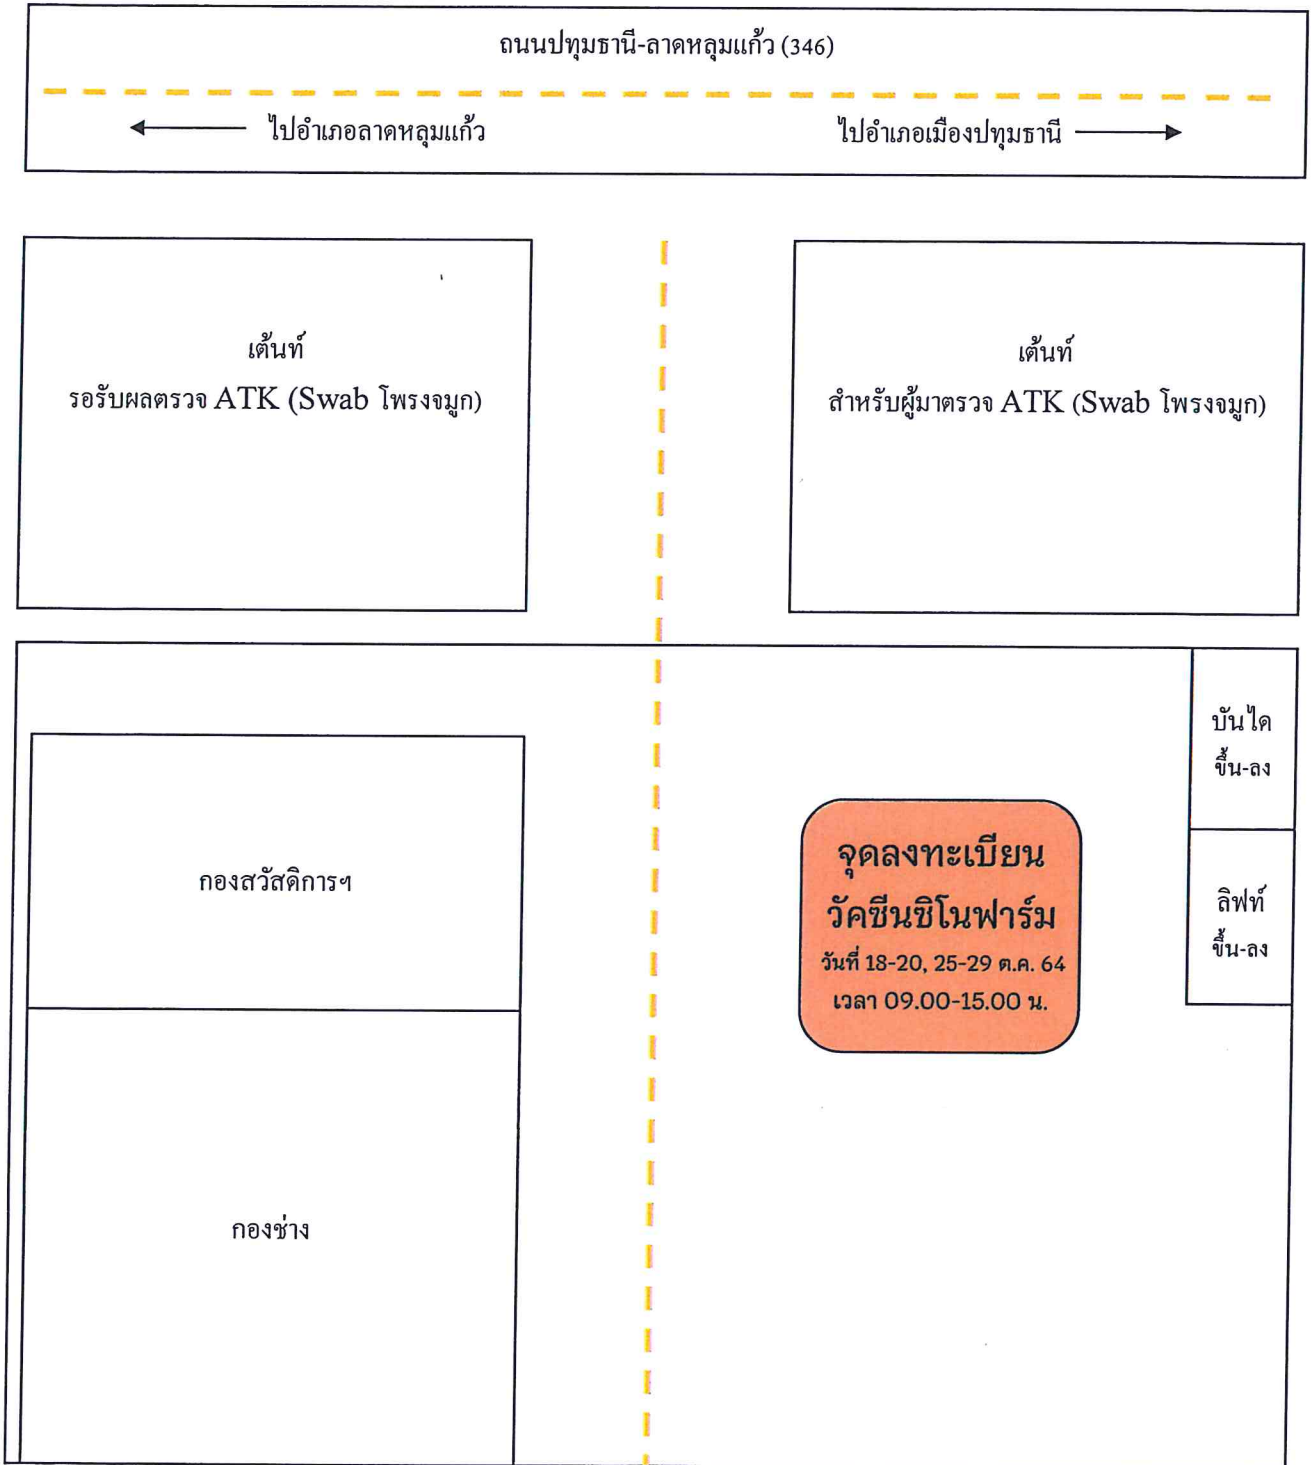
ถนนปทุมธานี-ลาดหลุมแก้ว (346)

ไปอำเภอลาดหลุมแก้ว

ไปอำเภอเมืองปทุมธานี

เต้นท์
รอรับผลตรวจ ATK (Swab โพรงจมูก)

เต้นท์
สำหรับผู้มาตรวจ ATK (Swab โพรงจมูก)

บันได
ขึ้น-ลง

กองสวัสดิการฯ

จุดลงทะเบียน
วัคซีนซิโนฟาร์ม
วันที่ 18-20, 25-29 ต.ค. 64
เวลา 09.00-15.00 น.

ลิฟท์
ขึ้น-ลง

กองช่าง